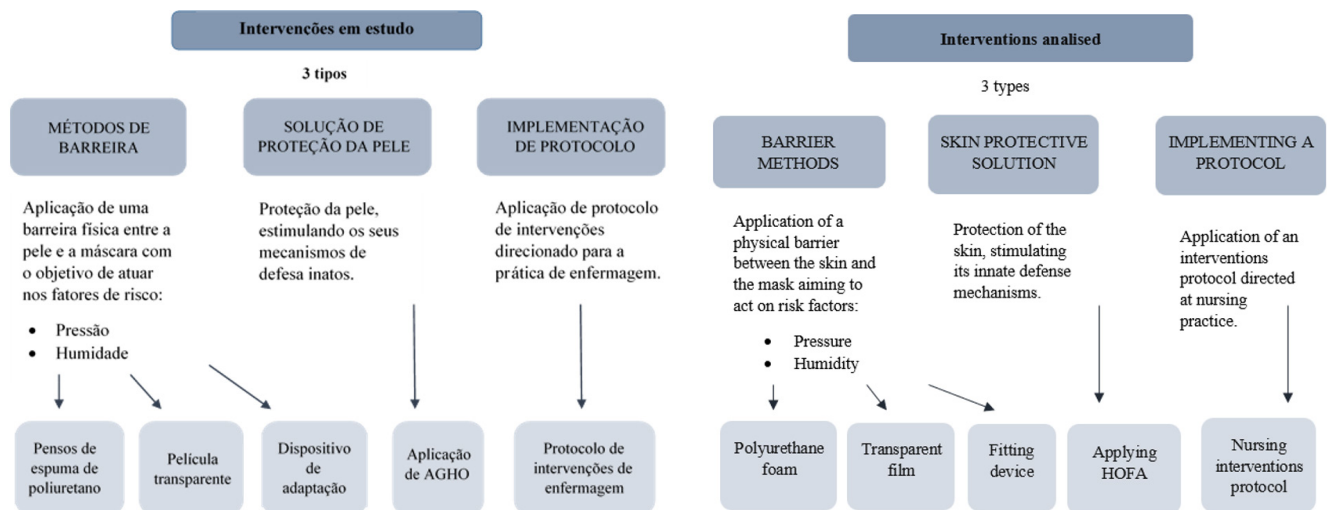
Intervenções em estudo

3 tipos

MÉTODOS DE BARREIRA

SOLUÇÃO DE PROTEÇÃO DA PELE

IMPLEMENTAÇÃO DE PROTOCOLO

Aplicação de uma barreira física entre a pele e a máscara com o objetivo de atuar nos fatores de risco:

- Pressão
- Humidade

Proteção da pele, estimulando os seus mecanismos de defesa inatos.

Aplicação de protocolo de intervenções direcionado para a prática de enfermagem.

Pensos de espuma de poliuretano

Película transparente

Dispositivo de adaptação

Aplicação de AGHO

Protocolo de intervenções de enfermagem

Interventions analised

3 types

BARRIER METHODS

SKIN PROTECTIVE SOLUTION

IMPLEMENTING A PROTOCOL

Application of a physical barrier between the skin and the mask aiming to act on risk factors:

- Pressure
- Humidity

Protection of the skin, stimulating its innate defense mechanisms.

Application of an interventions protocol directed at nursing practice.

Polyurethane foam

Transparent film

Fitting device

Applying HOFA

Nursing interventions protocol